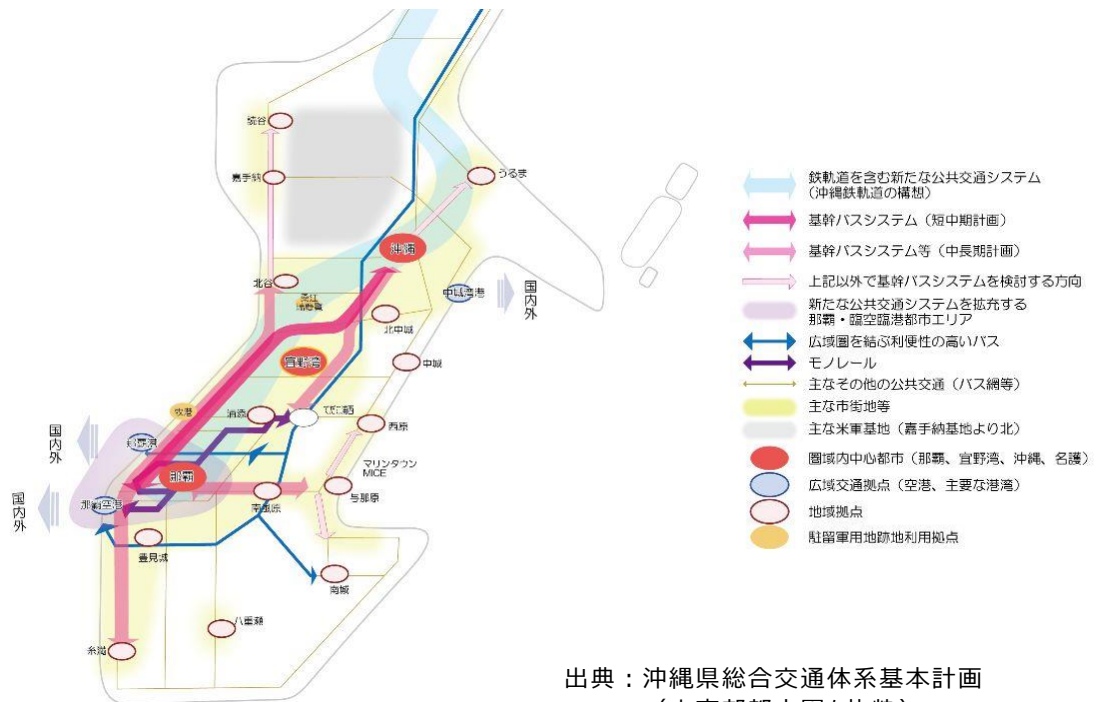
読谷
嘉手納
うるま
沖縄
北谷
中城湾港
国内外
北中城
宜野湾
中城
牧港
浦添
てだこ浦西
西原
那覇港
那覇
国内外
マリンタウンMICE
那覇空港
南風原
与那原
国内外
豊見城
南城
八重瀬
糸満

鉄軌道を含む新たな公共交通システム（沖縄鉄軌道の構想）
基幹バスシステム（短中期計画）
基幹バスシステム等（中長期計画）
上記以外で基幹バスシステムを検討する方向
新たな公共交通システムを拡充する那覇・臨空臨港都市エリア
広域圏を結ぶ利便性の高いバス
モノレール
主なその他の公共交通（バス網等）
主な市街地等
主な米軍基地（嘉手納基地より北）
圏域内中心都市（那覇、宜野湾、沖縄、名護）
広域交通拠点（空港、主要な港湾）
地域拠点
駐留軍用地跡地利用拠点

出典：沖縄県総合交通体系基本計画
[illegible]